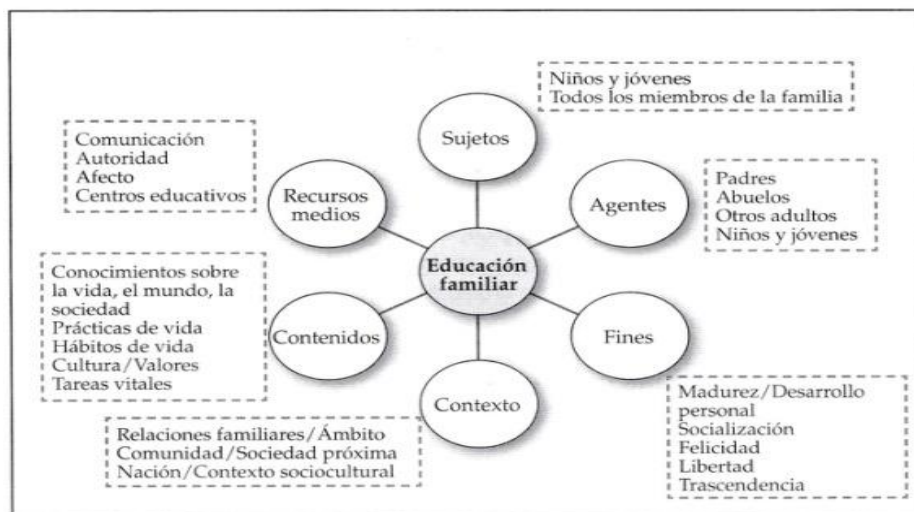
Niños y jóvenes
Todos los miembros de la familia

Comunicación
Autoridad
Afecto
Centros educativos

Sujetos

Recursos medios

Agentes

Padres
Abuelos
Otros adultos
Niños y jóvenes

Conocimientos sobre la vida, el mundo, la sociedad
Prácticas de vida
Hábitos de vida
Cultura/Valores
Tareas vitales

Educación familiar

Contenidos

Fines

Contexto

Madurez/Desarrollo personal
Socialización
Felicidad
Libertad
Trascendencia

Relaciones familiares/Ámbito
Comunidad/Sociedad próxima
Nación/Contexto sociocultural